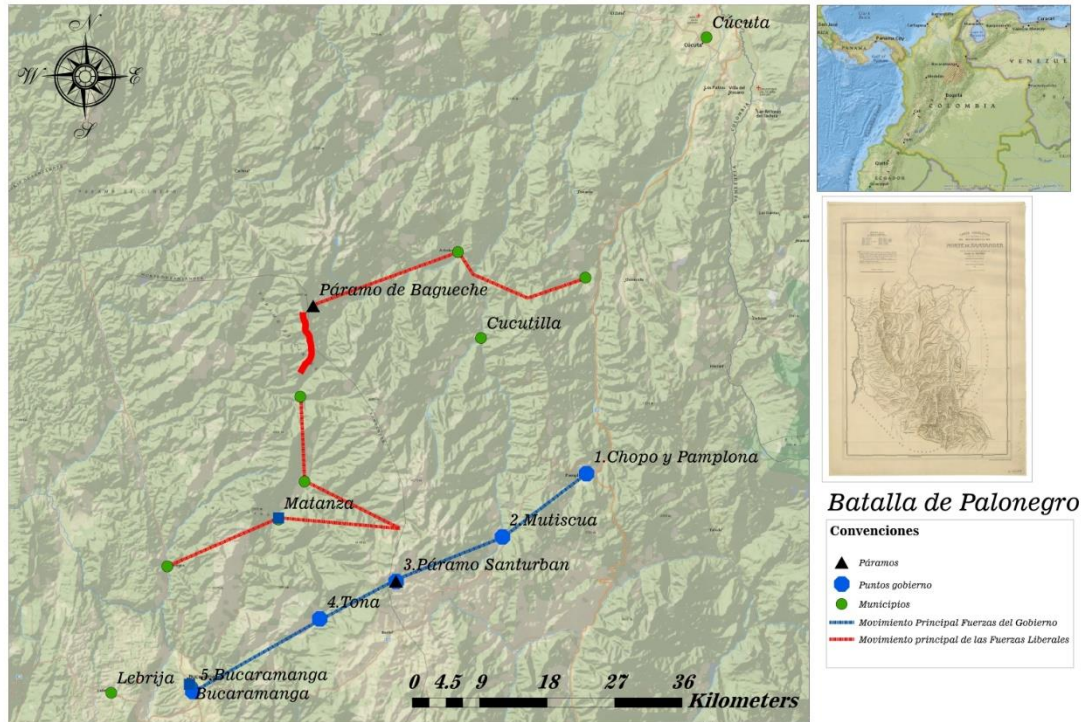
N
W
E
S

Cúcuta

Páramo de Bagueche

Cucutilla

1.Chopo y Pamplona

Matanza

2.Mutiscua

3.Páramo Santurban

4.Tona

Lebrija

5.Bucaramanga
Bucaramanga

0 4.5 9 18 27 36
Kilometers

Batalla de Palonegro

Convenciones

Páramos
Puntos gobierno
Municipios
Movimiento Principal Fuerzas del Gobierno
Movimiento principal de las Fuerzas Liberales